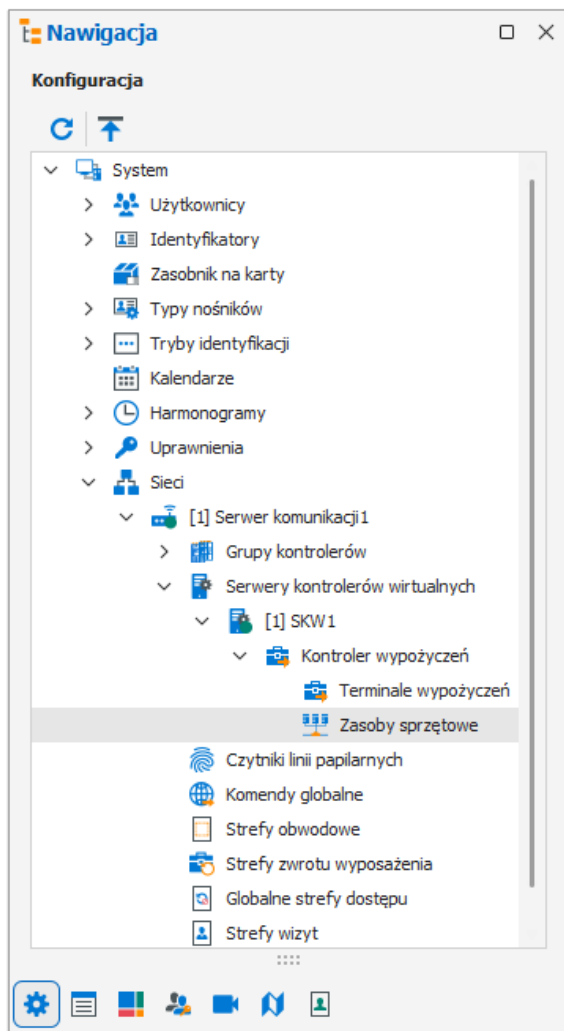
Nawigacja

Konfiguracja

System
Użytkownicy
Identyfikatory
Zasobnik na karty
Typy nośników
Tryby identyfikacji
Kalendarze
Harmonogramy
Uprawnienia
Sieci
[1] Serwer komunikacji1
Grupy kontrolerów
Serwery kontrolerów wirtualnych
[1] SKW1
Kontroler wypożyczeń
Terminale wypożyczeń
Zasoby sprzętowe
Czytniki linii papilarnych
Komendy globalne
Strefy obwodowe
Strefy zwrotu wyposażenia
Globalne strefy dostępu
Strefy wizyt